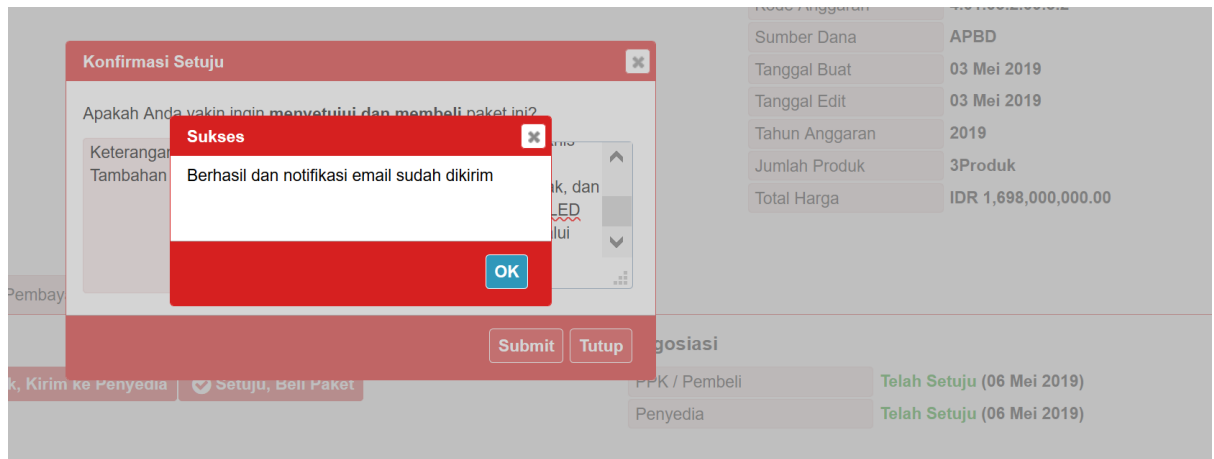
Kode Anggaran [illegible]
Sumber Dana APBD
Tanggal Buat 03 Mei 2019
Tanggal Edit 03 Mei 2019
Tahun Anggaran 2019
Jumlah Produk 3Produk
Total Harga IDR 1,698,000,000.00

Konfirmasi Setuju

Apakah Anda yakin ingin **menyetujui dan membeli** paket ini?

Keterangan
Tambahan

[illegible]
ak, dan
LED
lui

Sukses

Berhasil dan notifikasi email sudah dikirim

OK

Submit Tutup

Pembay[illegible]

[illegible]k, Kirim ke Penyedia Setuju, Beli Paket

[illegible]gosiasi

PPK / Pembeli Telah Setuju (06 Mei 2019)
Penyedia Telah Setuju (06 Mei 2019)